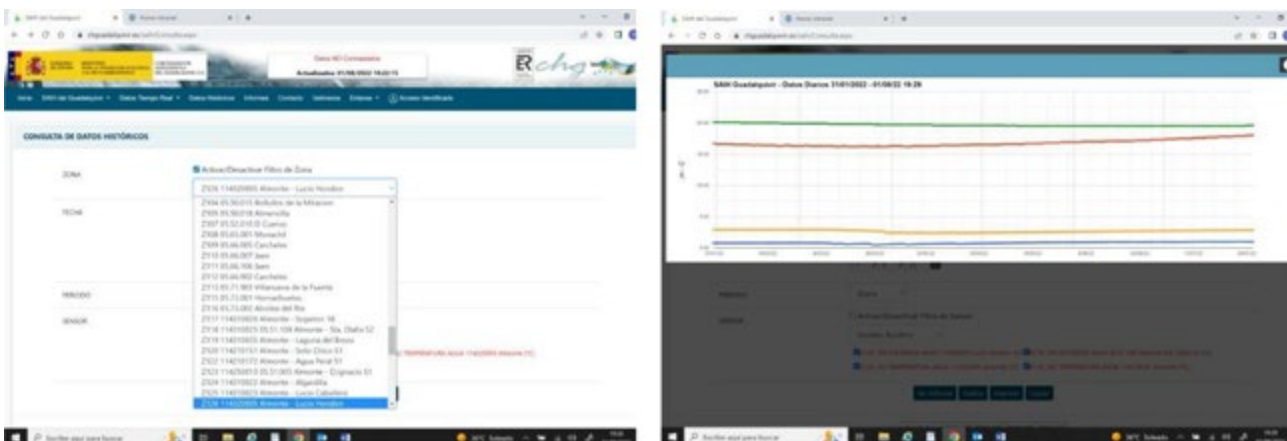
CONSULTA DE DATOS HISTÓRICOS

ZONA

Activar/Desactivar Filtro de Zona

Z926 114020005 Almonte - Lucio Hondón

FECHA

Z904 05.50.015 Bollullos de la Mitacion
Z905 05.50.018 Almonte
Z907 05.52.010 El Cuervo
Z908 05.63.001 Monachil
Z909 05.66.005 Cacheles
Z910 05.66.007 Jaen
Z911 05.66.706 Jaen
Z912 05.66.902 Cacheles
Z913 05.71.903 Villanueva de la Fuente
Z915 05.73.001 Hornachuelos
Z916 05.73.002 Alcolea del Rio
Z917 114010025 Almonte - Sopetón 18
Z918 114010025 05.51.108 Almonte - Sta. Olalla S2
Z919 114010055 Almonte - Laguna del Brezo
Z920 114010151 Almonte - Soto Chico S1
Z922 114010172 Almonte - Agua Peral S1
Z923 114020010 05.51.005 Almonte - Cigüeña S1
Z924 114020023 Almonte - Algaida
Z925 114020025 Almonte - Lucio Caballero
Z926 114020005 Almonte - Lucio Hondón

PERIODO

SENSOR

SAIH Guadalquivir - Datos Diarios 31/01/2022 - 01/08/22 19:28

PERIODO

Diario

SENSOR

Activar/Desactivar Filtro de Sensor

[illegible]